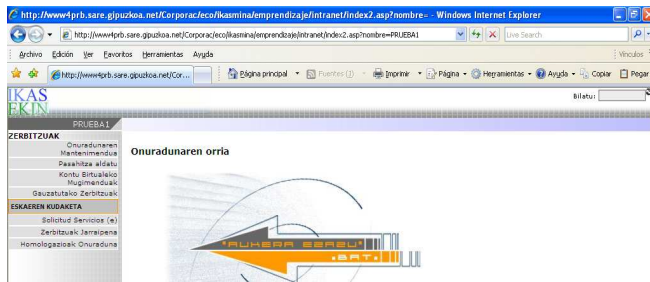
http://www4prb.sare.gipuzkoa.net/Corporac/eco/ikasmina/emprendizaje/intranet/index2.asp?nombre= - Windows Internet Explorer

http://www4prb.sare.gipuzkoa.net/Corporac/eco/ikasmina/emprendizaje/intranet/index2.asp?nombre=PRUEBA1

Live Search

Archivo Edición Ver Favoritos Herramientas Ayuda

Vínculos

http://www4prb.sare.gipuzkoa.net/Cor...

Página principal Fuentes (J) Imprimir Página Herramientas Ayuda Copiar Pegar

IKAS EKIN

Bilatu:

PRUEBA1

ZERBITZUAK

Onuradunaren Mantenimendua

Pasahitza aldatu

Kontu Birtualeko Mugimenduak

Gauzatutako Zerbitzuak

ESKAEREN KUDAKETA

Solicitud Servicios (e)

Zerbitzuak Jarraipena

Homologazioak Onuraduna

Onuradunaren orria

AUKERA BERRI BAT